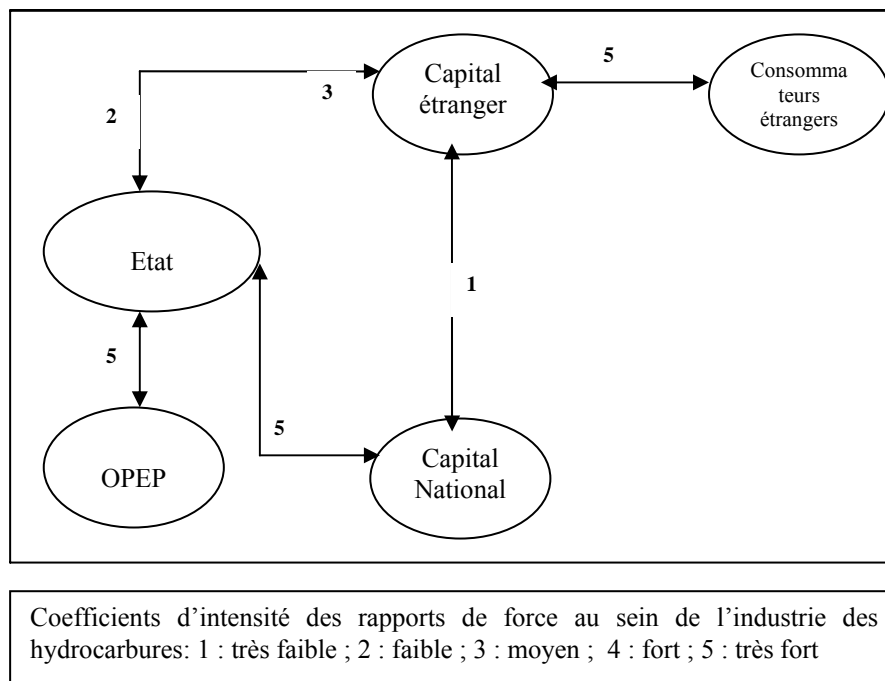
Capital étranger

5

Consomma teurs étrangers

2

3

Etat

1

5

5

OPEP

Capital National

Coefficients d'intensité des rapports de force au sein de l'industrie des hydrocarbures: 1 : très faible ; 2 : faible ; 3 : moyen ; 4 : fort ; 5 : très fort